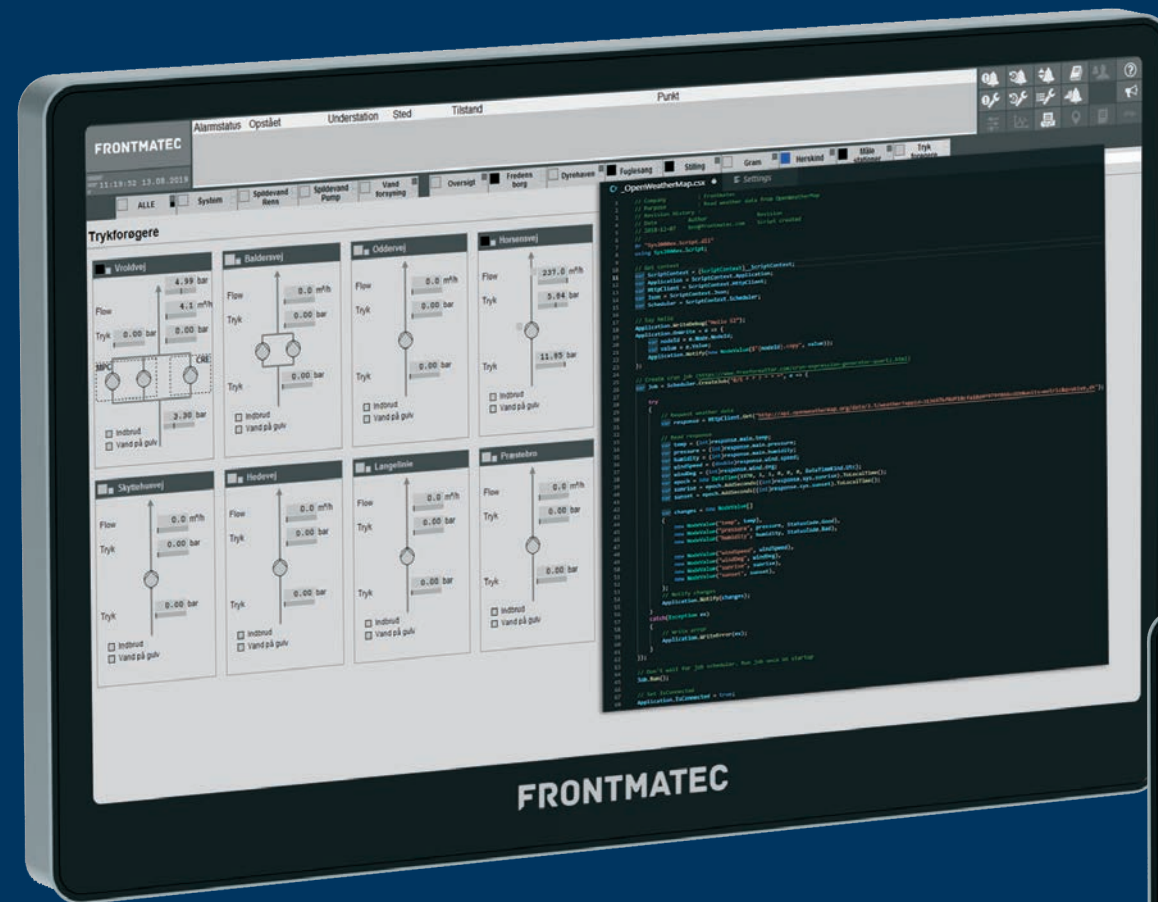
FRONTMATEC

Alarmstatus Opstået Understation Sted Tilstand Punkt

11:19:52 13.08.2019

ALLE System Spildevand Rens Spildevand Pump Vand forsyning Oversigt Fredens borg Dyrehaven Fuglesang Stilling Gram Herskind Måle stationer Tryk forøgere

Trykforøgere

Vroldvej
4.99 bar
4.1 m³/h
Flow
Tryk 0.00 bar 0.00 bar
MPC CRE
3.30 bar
Indbrud
Vand på gulv

Baldersvej
Flow 0.0 m³/h
Tryk 0.00 bar
Tryk 0.00 bar
Indbrud
Vand på gulv

Oddervej
Flow 0.0 m³/h
Tryk 0.00 bar
Tryk 0.00 bar
Indbrud
Vand på gulv

Horsensvej
Flow 237.0 m³/h
Tryk 3.84 bar
Tryk 11.85 bar
Indbrud
Vand på gulv

Skyttehusvej
Flow 0.0 m³/h
Tryk 0.00 bar
Tryk 0.00 bar
Indbrud
Vand på gulv

Hedevej
Flow 0.0 m³/h
Tryk 0.00 bar
Tryk 0.00 bar
Indbrud
Vand på gulv

Langelinie
Flow 0.0 m³/h
Tryk 0.00 bar
Tryk 0.00 bar
Indbrud
Vand på gulv

Præstebro
Flow 0.0 m³/h
Tryk 0.00 bar
Tryk 0.00 bar
Indbrud
Vand på gulv

C# _OpenWeatherMap.csx Settings

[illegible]

FRONTMATEC